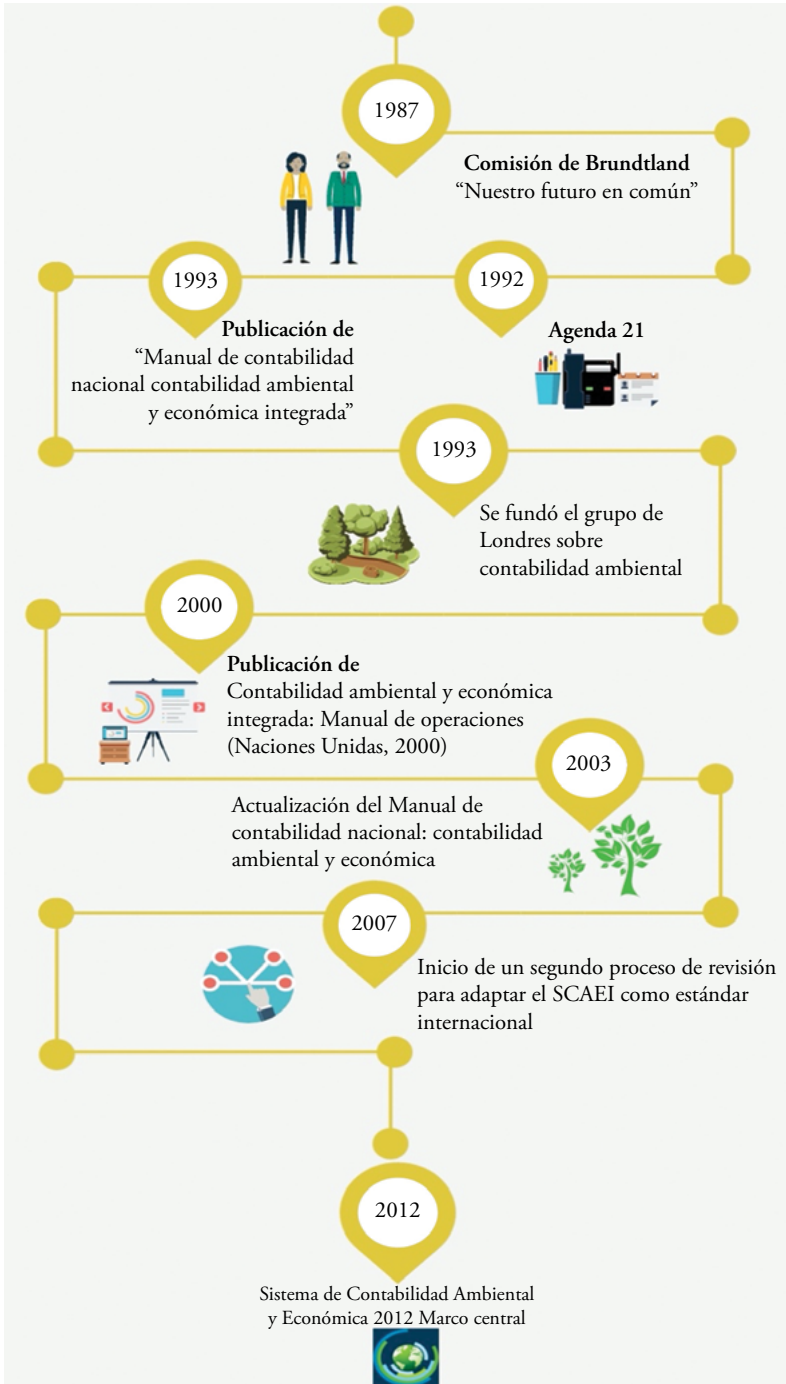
1987

**Comisión de Brundtland**
“Nuestro futuro en común”

1993

**Publicación de**
“Manual de contabilidad nacional contabilidad ambiental y económica integrada”

1992

**Agenda 21**

1993

Se fundó el grupo de Londres sobre contabilidad ambiental

2000

**Publicación de**
Contabilidad ambiental y económica integrada: Manual de operaciones (Naciones Unidas, 2000)

2003

Actualización del Manual de contabilidad nacional: contabilidad ambiental y económica

2007

Inicio de un segundo proceso de revisión para adaptar el SCAEI como estándar internacional

2012

Sistema de Contabilidad Ambiental y Económica 2012 Marco central